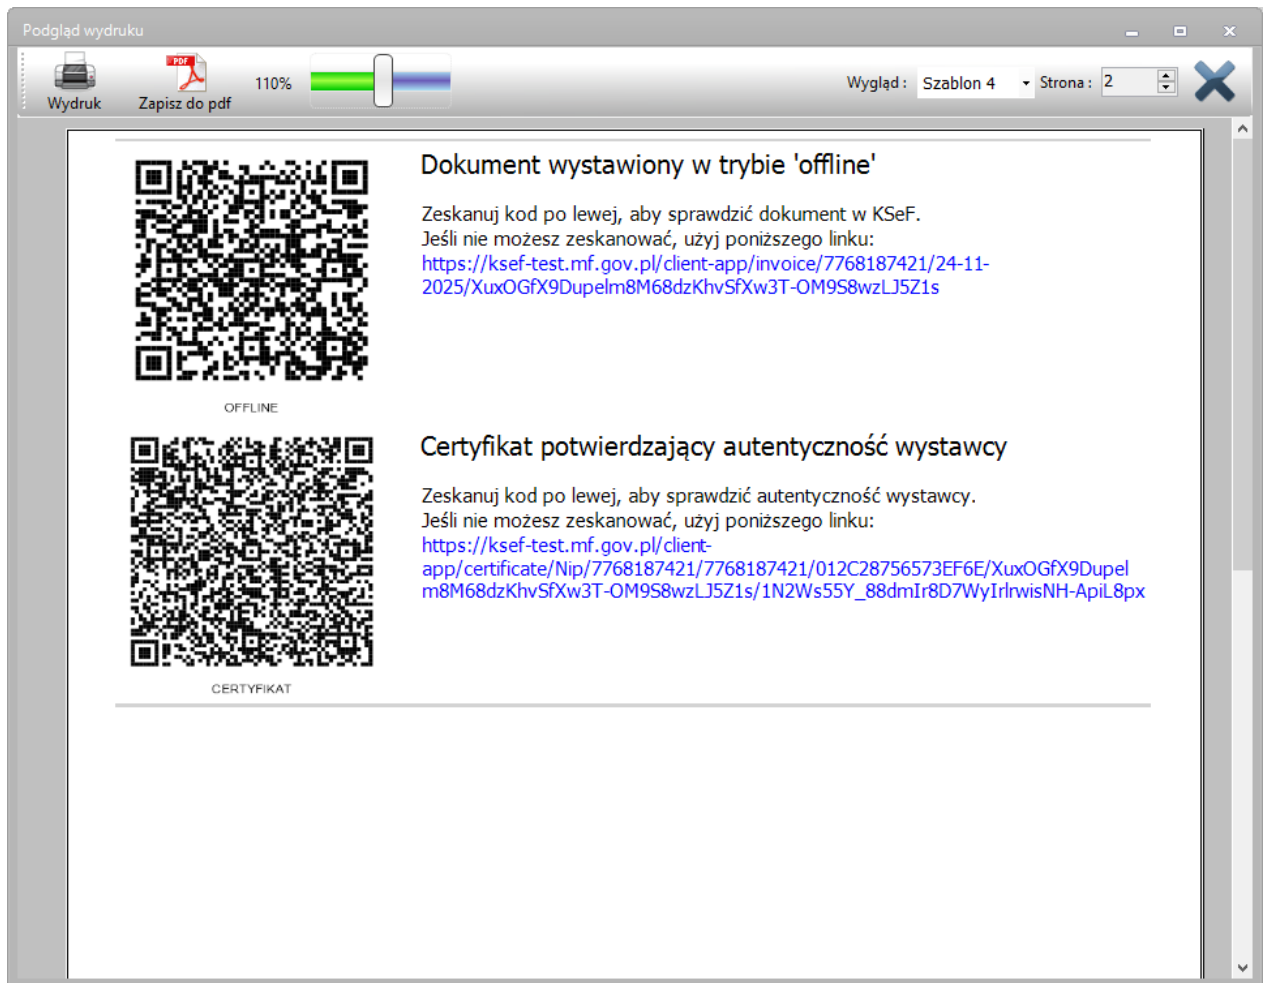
Podgląd wydruku

Wydruk

PDF

Zapisz do pdf

110%

Wygląd : Szablon 4

Strona : 2

Dokument wystawiony w trybie 'offline'

Zeskanuj kod po lewej, aby sprawdzić dokument w KSeF.
Jeśli nie możesz zeskanować, użyj poniższego linku:
https://ksef-test.mf.gov.pl/client-app/invoice/7768187421/24-11-2025/XuxOGfX9Dupelm8M68dzKhvSfXw3T-OM9S8wzLJ5Z1s

OFFLINE

Certyfikat potwierdzający autentyczność wystawcy

Zeskanuj kod po lewej, aby sprawdzić autentyczność wystawcy.
Jeśli nie możesz zeskanować, użyj poniższego linku:
https://ksef-test.mf.gov.pl/client-app/certificate/Nip/7768187421/7768187421/012C28756573EF6E/XuxOGfX9Dupelm8M68dzKhvSfXw3T-OM9S8wzLJ5Z1s/1N2Ws55Y_88dmIr8D7WyIrlrwisNH-ApiL8px

CERTYFIKAT